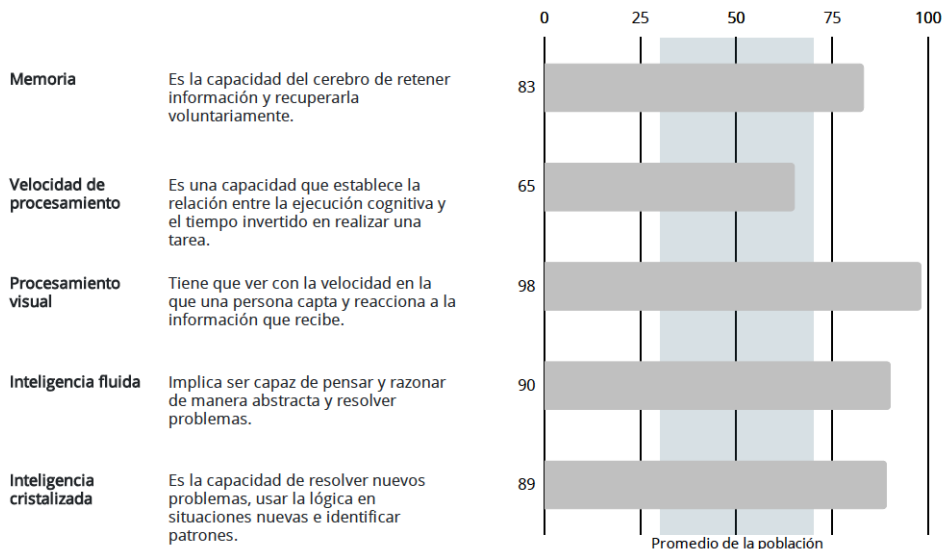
0 25 50 75 100

| | | |
|---|---|---|
| Memoria | Es la capacidad del cerebro de retener información y recuperarla voluntariamente. | 83 |
| Velocidad de procesamiento | Es una capacidad que establece la relación entre la ejecución cognitiva y el tiempo invertido en realizar una tarea. | 65 |
| Procesamiento visual | Tiene que ver con la velocidad en la que una persona capta y reacciona a la información que recibe. | 98 |
| Inteligencia fluida | Implica ser capaz de pensar y razonar de manera abstracta y resolver problemas. | 90 |
| Inteligencia cristalizada | Es la capacidad de resolver nuevos problemas, usar la lógica en situaciones nuevas e identificar patrones. | 89 |

Promedio de la población